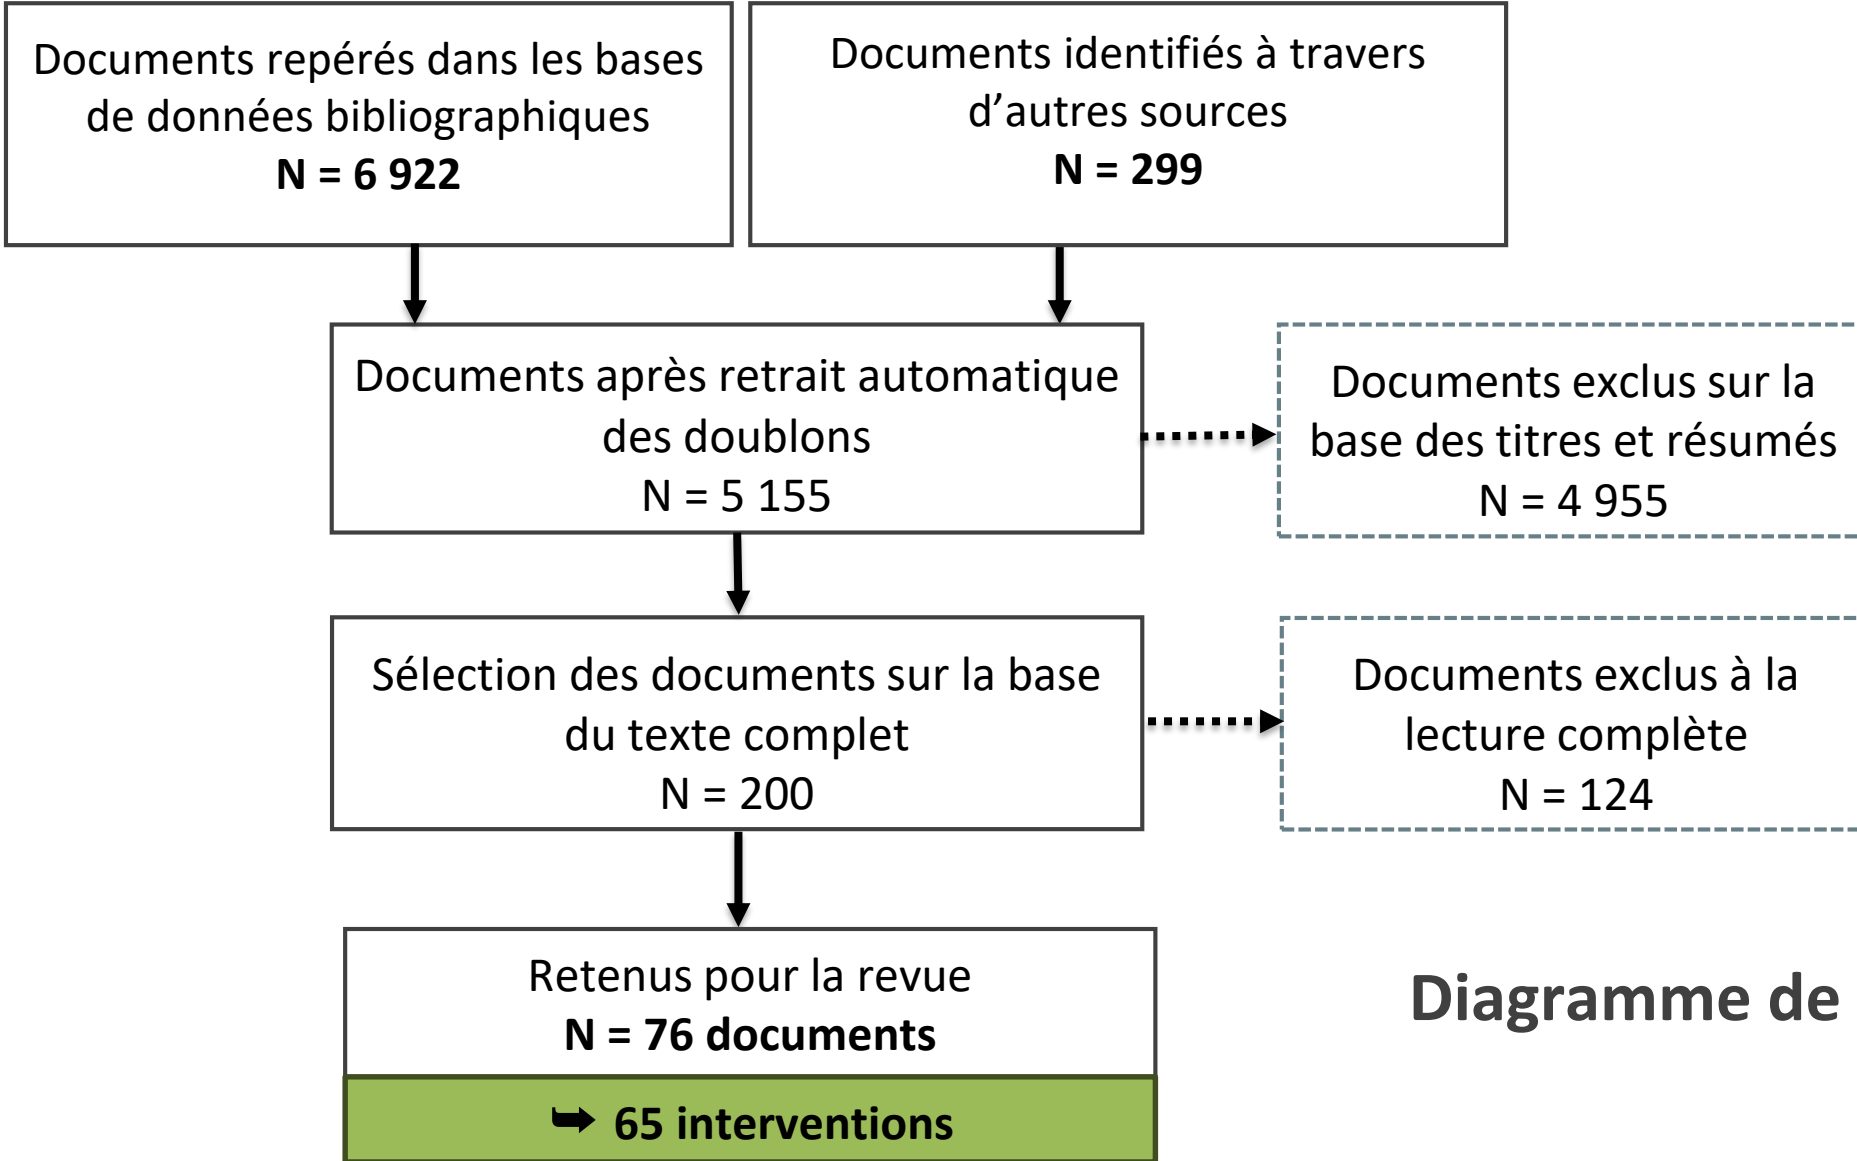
Documents repérés dans les bases de données bibliographiques
**N = 6 922**

Documents identifiés à travers d'autres sources
**N = 299**

Documents après retrait automatique des doublons
N = 5 155

Documents exclus sur la base des titres et résumés
N = 4 955

Sélection des documents sur la base du texte complet
N = 200

Documents exclus à la lecture complète
N = 124

Retenus pour la revue
**N = 76 documents**

➡ 65 interventions

Diagramme de